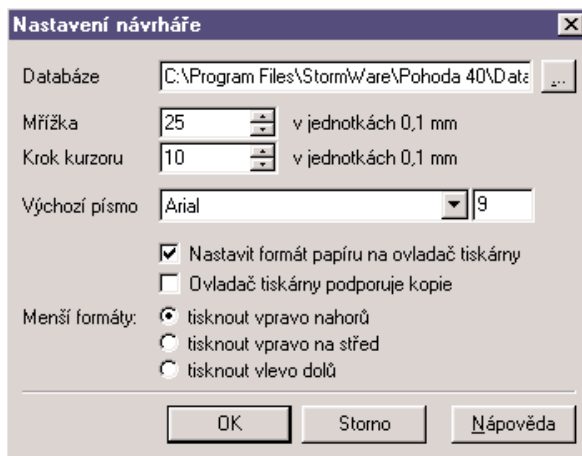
Nastavení návrháře

Databáze C:\Program Files\StormWare\Pohoda 40\Data ...

Mřížka 25 v jednotkách 0,1 mm

Krok kurzoru 10 v jednotkách 0,1 mm

Výchozí písmo Arial 9

Nastavit formát papíru na ovladač tiskárny

Ovladač tiskárny podporuje kopie

Menší formáty: tisknout vpravo nahorů

tisknout vpravo na střed

tisknout vlevo dolů

OK Storno Nápověda